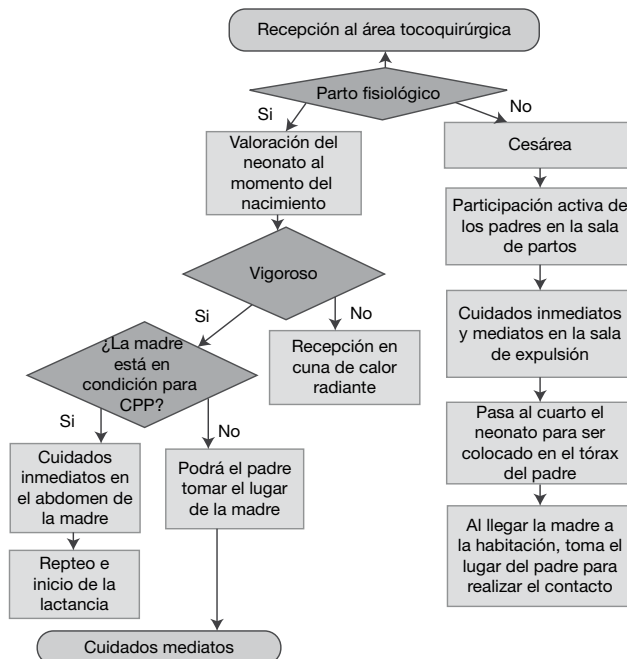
Recepción al área tocoquirúrgica

Parto fisiológico

Si

No

Valoración del neonato al momento del nacimiento

Vigoroso

Si

No

¿La madre está en condición para CPP?

Si

No

Cuidados inmediatos en el abdomen de la madre

Repteo e inicio de la lactancia

Podrá el padre tomar el lugar de la madre

Recepción en cuna de calor radiante

Cuidados mediatos

Cesárea

Participación activa de los padres en la sala de partos

Cuidados inmediatos y mediatos en la sala de expulsión

Pasa al cuarto el neonato para ser colocado en el tórax del padre

Al llegar la madre a la habitación, toma el lugar del padre para realizar el contacto